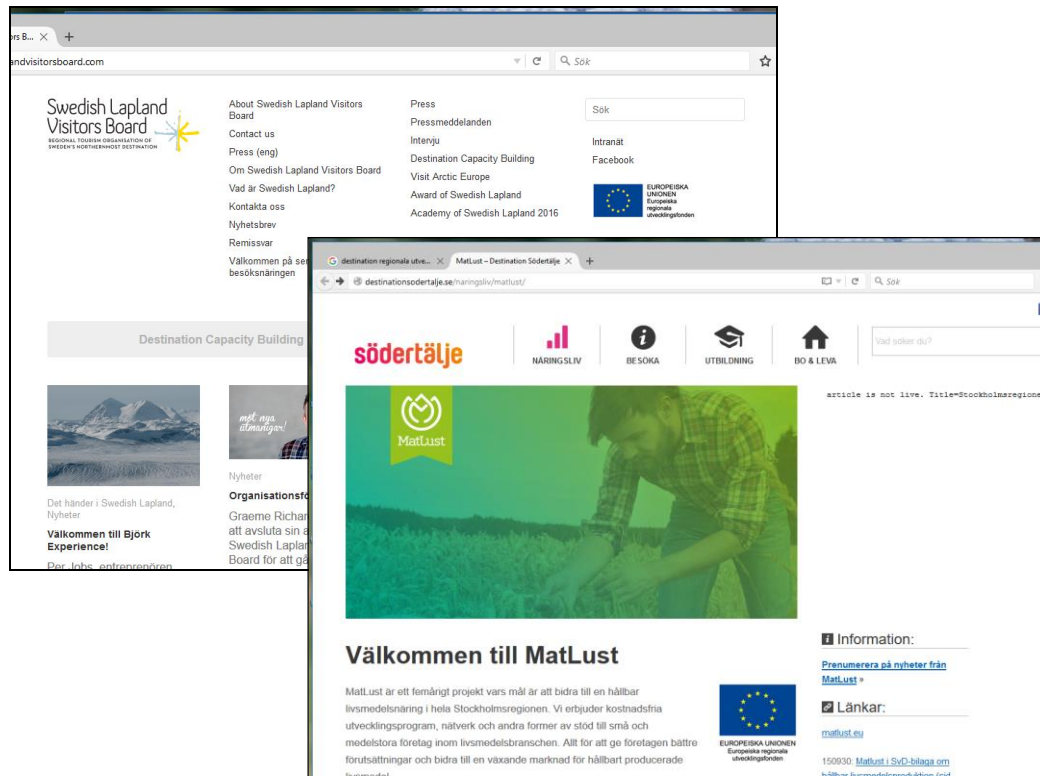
ors B... × +

andvisitorsboard.com

Sök

Swedish Lapland Visitors Board

REGIONAL TOURISM ORGANISATION OF SWEDEN'S NORTHERNMOST DESTINATION

About Swedish Lapland Visitors Board
Contact us
Press (eng)
Om Swedish Lapland Visitors Board
Vad är Swedish Lapland?
Kontakta oss
Nyhetsbrev
Remissvar
Välkommen på ser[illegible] besöksnäringen

Press
Pressmeddelanden
Intervju
Destination Capacity Building
Visit Arctic Europe
Award of Swedish Lapland
Academy of Swedish Lapland 2016

Sök

Intranät
Facebook

EUROPEISKA UNIONEN
Europeiska regionala utvecklingsfonden

Destination Capacity Building

möt nya utmaningar!

Det händer i Swedish Lapland, Nyheter

Välkommen till Björk Experience!

Per Jobs, entreprenören

Nyheter

Organisationsfö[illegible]

Graeme Richar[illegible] att avsluta sin a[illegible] Swedish Laplan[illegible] Board för att gå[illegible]

destination regionala utve... × MatLust – Destination Södertälje × +

destinationsodertalje.se/naringsliv/matlust/

Sök

södertälje

NÄRINGSLIV
BESÖKA
UTBILDNING
BO & LEVA

Vad söker du?

article is not live. Title=Stockholmsregione

MatLust

Välkommen till MatLust

MatLust är ett femårigt projekt vars mål är att bidra till en hållbar livsmedelsnäring i hela Stockholmsregionen. Vi erbjuder kostnadsfria utvecklingsprogram, nätverk och andra former av stöd till små och medelstora företag inom livsmedelsbranschen. Allt för att ge företagen bättre förutsättningar och bidra till en växande marknad för hållbart producerade livsmedel.

EUROPEISKA UNIONEN
Europeiska regionala utvecklingsfonden

Information:

Prenumerera på nyheter från MatLust »

Länkar:

matlust.eu

150930: Matlust i SvD-bilaga om hållbar livsmedelsproduktion (pdf